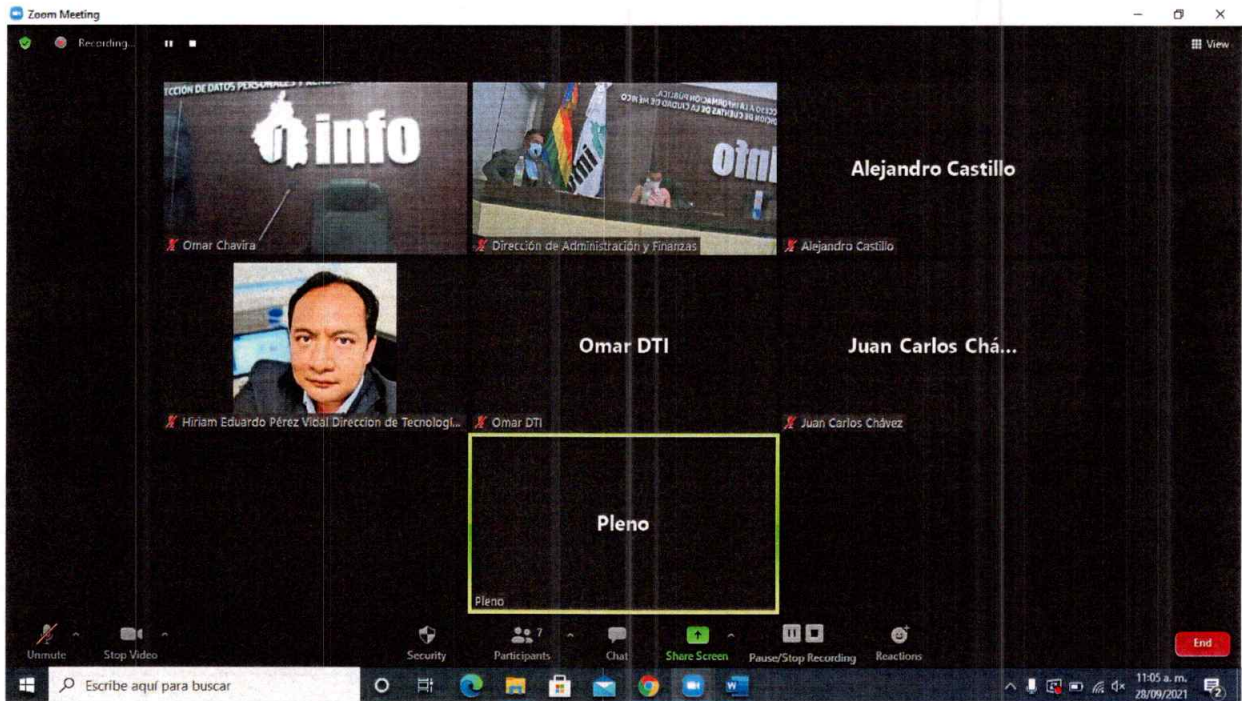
Zoom Meeting

Recording...

View

CCION DE DATOS PERSONALES

info

Omar Chavira

Dirección de Administración y Finanzas

Alejandro Castillo

Alejandro Castillo

Hiriam Eduardo Pérez Vidal Direccion de Tecnologi...

Omar DTI

Omar DTI

Juan Carlos Chá...

Juan Carlos Chávez

Pleno

Pleno

Unmute

Stop Video

Security

Participants 7

Chat

Share Screen

Pause/Stop Recording

Reactions

End

Escribe aquí para buscar

11:05 a. m.
28/09/2021